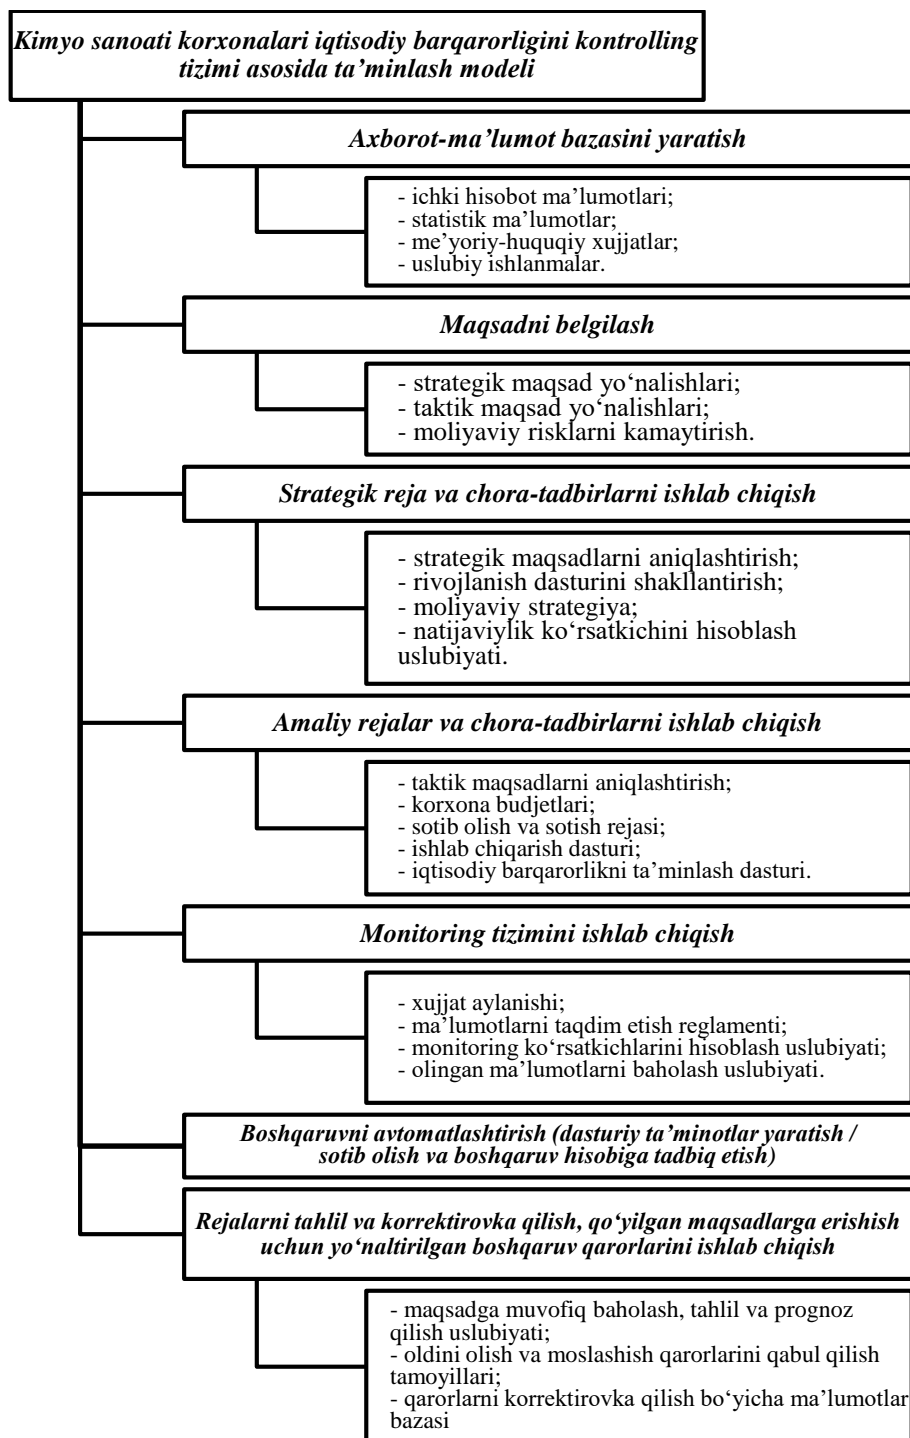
Kimyo sanoati korxonalari iqtisodiy barqarorligini kontrolling tizimi asosida ta’minlash modeli

Axborot-ma’lumot bazasini yaratish

- ichki hisobot ma’lumotlari;
- statistik ma’lumotlar;
- me’yoriy-huquqiy xujjatlar;
- uslubiy ishlanmalar.

Maqsadni belgilash

- strategik maqsad yo‘nalishlari;
- taktik maqsad yo‘nalishlari;
- moliyaviy risklarni kamaytirish.

Strategik reja va chora-tadbirlarni ishlab chiqish

- strategik maqsadlarni aniqlashtirish;
- rivojlanish dasturini shakllantirish;
- moliyaviy strategiya;
- natijaviylik ko‘rsatkichini hisoblash uslubiyati.

Amaliy rejalar va chora-tadbirlarni ishlab chiqish

- taktik maqsadlarni aniqlashtirish;
- korxona budjetlari;
- sotib olish va sotish rejasi;
- ishlab chiqarish dasturi;
- iqtisodiy barqarorlikni ta’minlash dasturi.

Monitoring tizimini ishlab chiqish

- xujjat aylanishi;
- ma’lumotlarni taqdim etish reglamenti;
- monitoring ko‘rsatkichlarini hisoblash uslubiyati;
- olingan ma’lumotlarni baholash uslubiyati.

Boshqaruvni avtomatlashtirish (dasturiy ta’minotlar yaratish / sotib olish va boshqaruv hisobiga tadbiq etish)

Rejalarni tahlil va korrektirovka qilish, qo‘yilgan maqsadlarga erishish uchun yo‘naltirilgan boshqaruv qarorlarini ishlab chiqish

- maqsadga muvofiq baholash, tahlil va prognoz qilish uslubiyati;
- oldini olish va moslashish qarorlarini qabul qilish tamoyillari;
- qarorlarni korrektirovka qilish bo‘yicha ma’lumotlar bazasi